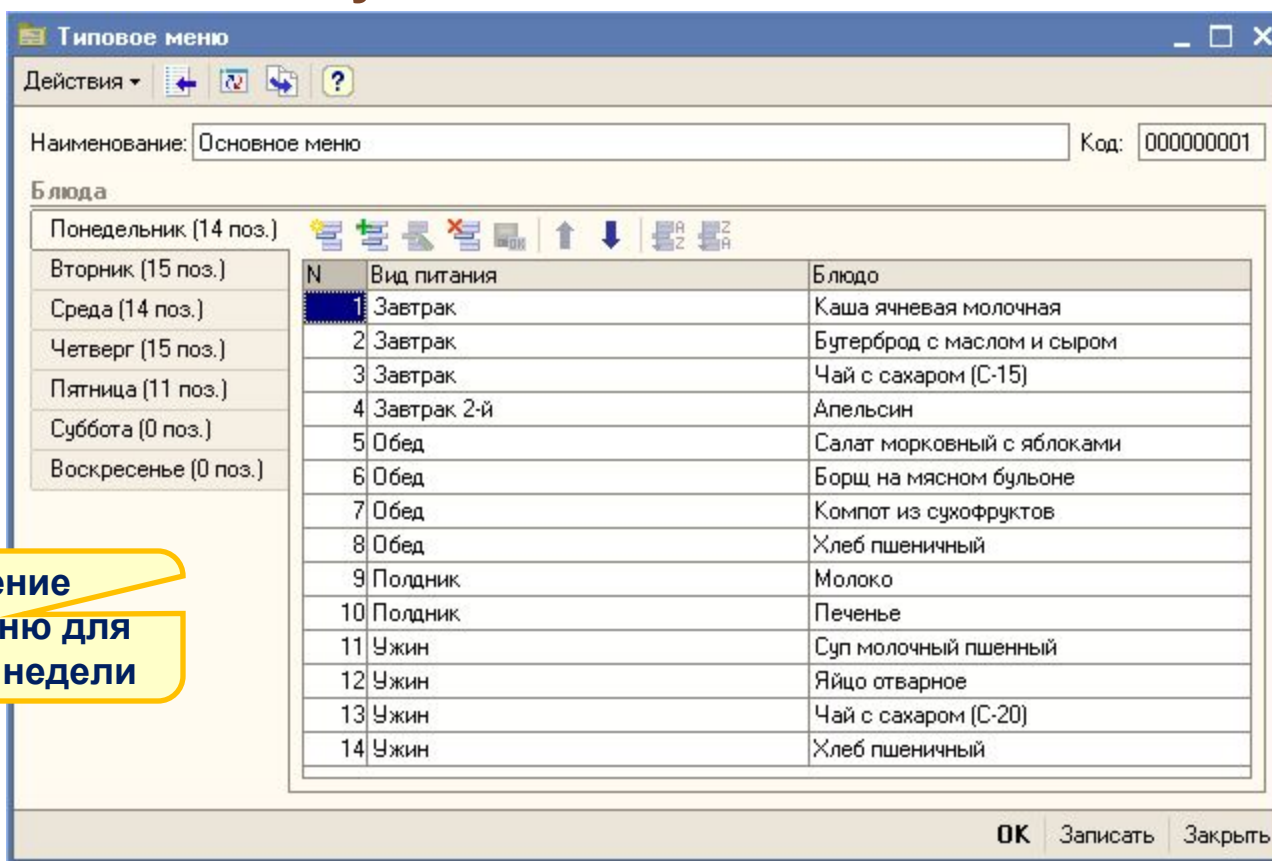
Типовое меню

Действия ▾

Наименование: Основное меню

Код: 000000001

Блюда

Понедельник (14 поз.)
Вторник (15 поз.)
Среда (14 поз.)
Четверг (15 поз.)
Пятница (11 поз.)
Суббота (0 поз.)
Воскресенье (0 поз.)

| N | Вид питания | Блюдо |
|---|---|---|
| 1 | Завтрак | Каша ячневая молочная |
| 2 | Завтрак | Бутерброд с маслом и сыром |
| 3 | Завтрак | Чай с сахаром (С-15) |
| 4 | Завтрак 2-й | Апельсин |
| 5 | Обед | Салат морковный с яблоками |
| 6 | Обед | Борщ на мясном бульоне |
| 7 | Обед | Компот из сухофруктов |
| 8 | Обед | Хлеб пшеничный |
| 9 | Полдник | Молоко |
| 10 | Полдник | Печенье |
| 11 | Ужин | Суп молочный пшенный |
| 12 | Ужин | Яйцо отварное |
| 13 | Ужин | Чай с сахаром (С-20) |
| 14 | Ужин | Хлеб пшеничный |

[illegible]ение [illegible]ню для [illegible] недели

OK Записать Закрыть